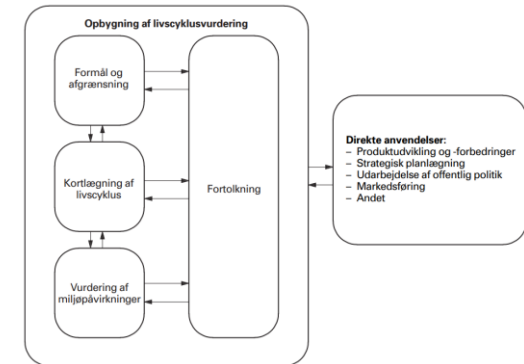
Opbygning af livscyklusvurdering

Formål og afgrænsning

Kortlægning af livscyklus

Vurdering af miljøpåvirkninger

Fortolkning

Direkte anvendelser:
– Produktudvikling og -forbedringer
– Strategisk planlægning
– Udarbejdelse af offentlig politik
– Markedsføring
– Andet